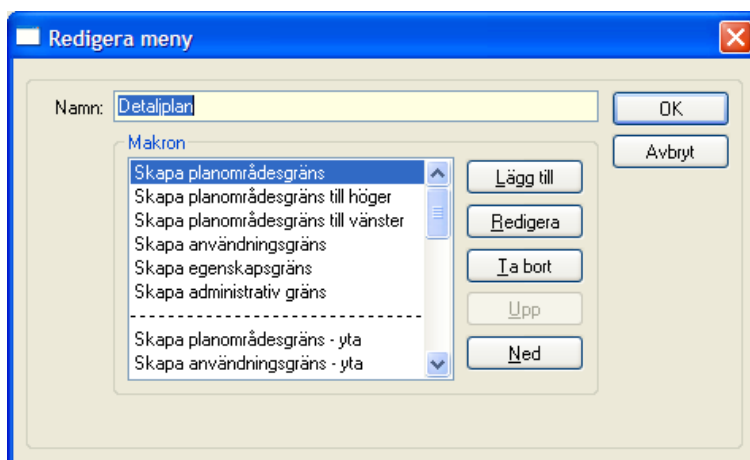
Redigera meny

Namn: Detaljplan

OK

Avbryt

Makron

Skapa planområdesgräns
Skapa planområdesgräns till höger
Skapa planområdesgräns till vänster
Skapa användningsgräns
Skapa egenskapsgräns
Skapa administrativ gräns
--------------------------------
Skapa planområdesgräns - yta
Skapa användningsgräns - yta

Lägg till

Redigera

Ta bort

Upp

Ned